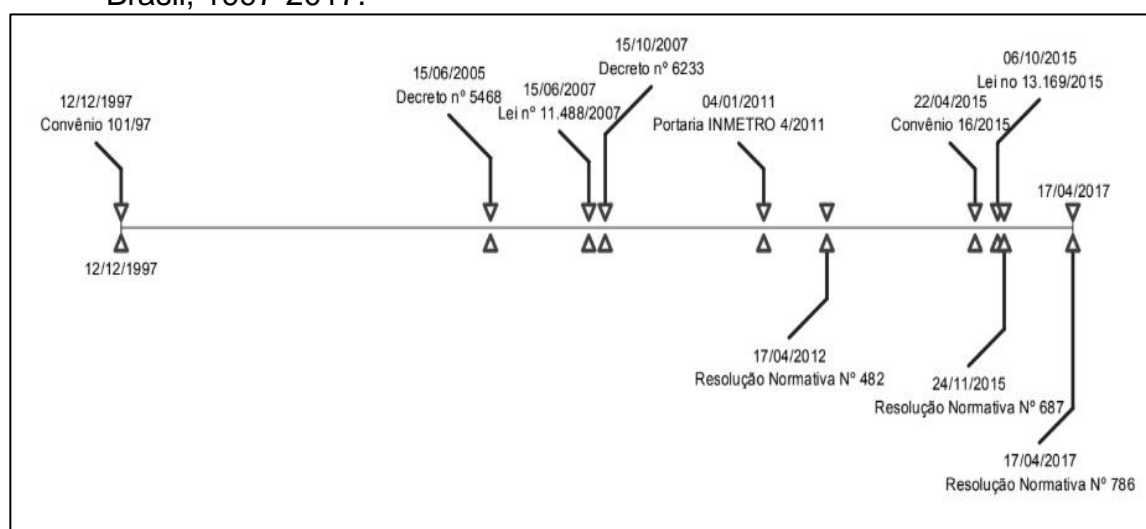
Brasil, 1997-2017.

12/12/1997
Convênio 101/97

15/06/2005
Decreto nº 5468

15/06/2007
Lei nº 11.488/2007

15/10/2007
Decreto nº 6233

04/01/2011
Portaria INMETRO 4/2011

22/04/2015
Convênio 16/2015

06/10/2015
Lei no 13.169/2015

17/04/2017

12/12/1997

17/04/2012
Resolução Normativa Nº 482

24/11/2015
Resolução Normativa Nº 687

17/04/2017
Resolução Normativa Nº 786